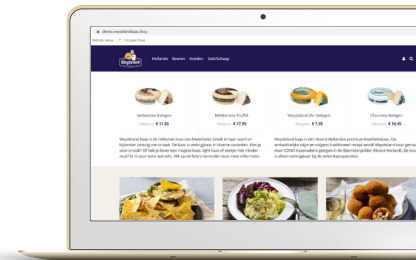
demo.weydekaas.shop

Weydeland

Hollands Bieren Snoeken Gastheer

Sambrosien Belegen
€ 11,95

Melkerssen Truffel
€ 17,95

Weydeland Ulti Volbegen
€ 7,95

Chevrelia Belegen
€ 10,45

Weydeland kaas is de lekkerste kaas van Nederland. Uniek in haar soort en bijzonder smaakvol.

Weydeland kaas is een Noord-Hollandse premium kwaliteitskaas.

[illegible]